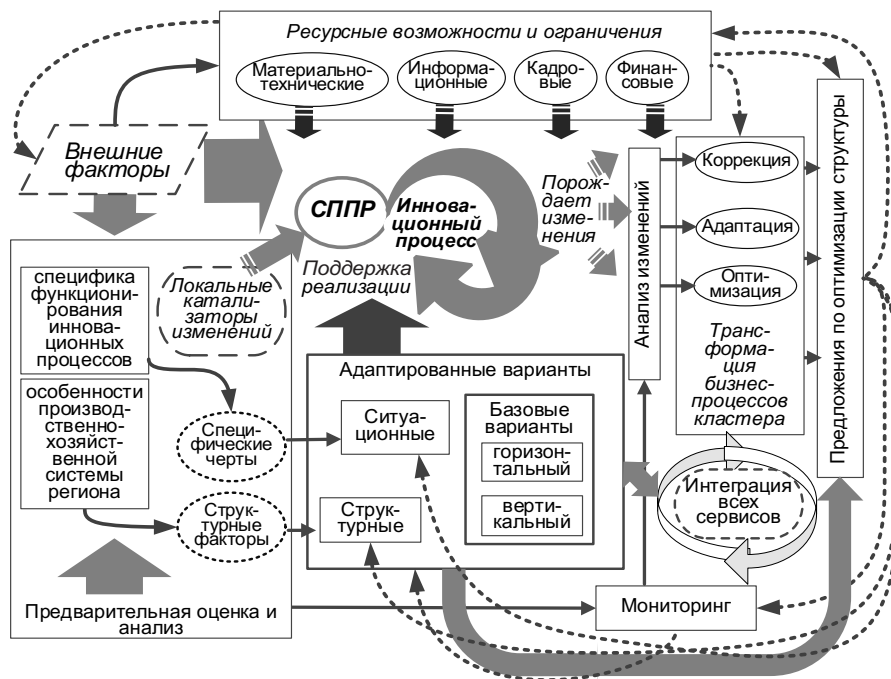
Ресурсные возможности и ограничения

Материально-технические

Информационные

Кадровые

Финансовые

Внешние факторы

СППР

Инновационный процесс

Порождает изменения

Анализ изменений

Коррекция

Адаптация

Оптимизация

Предложения по оптимизации структуры

Поддержка реализации

Локальные катализаторы изменений

специфика функционирования инновационных процессов

особенности производственно-хозяйственной системы региона

Специфические черты

Структурные факторы

Адаптированные варианты

Ситуационные

Структурные

Базовые варианты

горизонтальный

вертикальный

Трансформация бизнес-процессов кластера

Интеграция всех сервисов

Мониторинг

Предварительная оценка и анализ